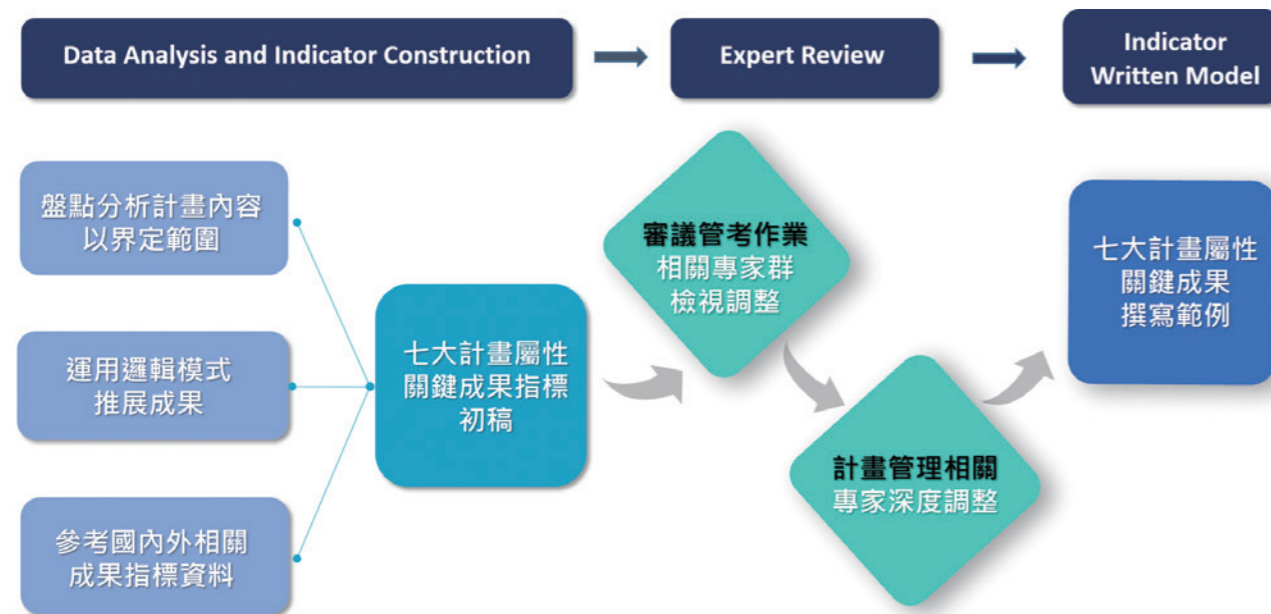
Data Analysis and Indicator Construction

Expert Review

Indicator Written Model

盤點分析計畫內容以界定範圍

運用邏輯模式推展成果

參考國內外相關成果指標資料

七大計畫屬性關鍵成果指標初稿

審議管考作業
相關專家群檢視調整

計畫管理相關
專家深度調整

七大計畫屬性關鍵成果撰寫範例